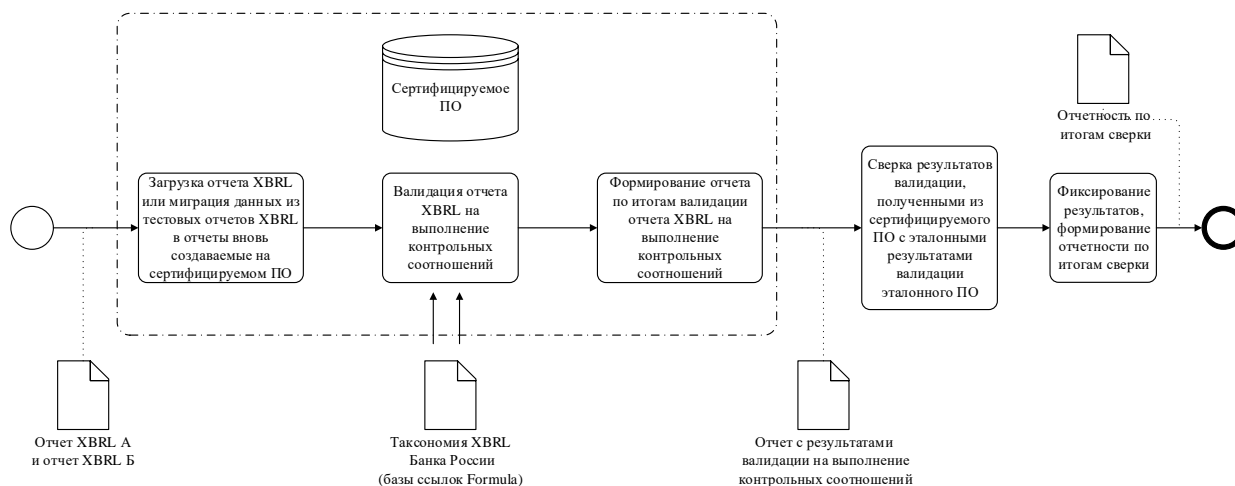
Сертифицируемое ПО

Загрузка отчета XBRL или миграция данных из тестовых отчетов XBRL в отчеты вновь создаваемые на сертифицируемом ПО

Валидация отчета XBRL на выполнение контрольных соотношений

Формирование отчета по итогам валидации отчета XBRL на выполнение контрольных соотношений

Сверка результатов валидации, полученными из сертифицируемого ПО с эталонными результатами валидации эталонного ПО

Фиксирование результатов, формирование отчетности по итогам сверки

Отчетность по итогам сверки

Отчет XBRL А и отчет XBRL Б

Таксономия XBRL Банка России (базы ссылок Formula)

Отчет с результатами валидации на выполнение контрольных соотношений